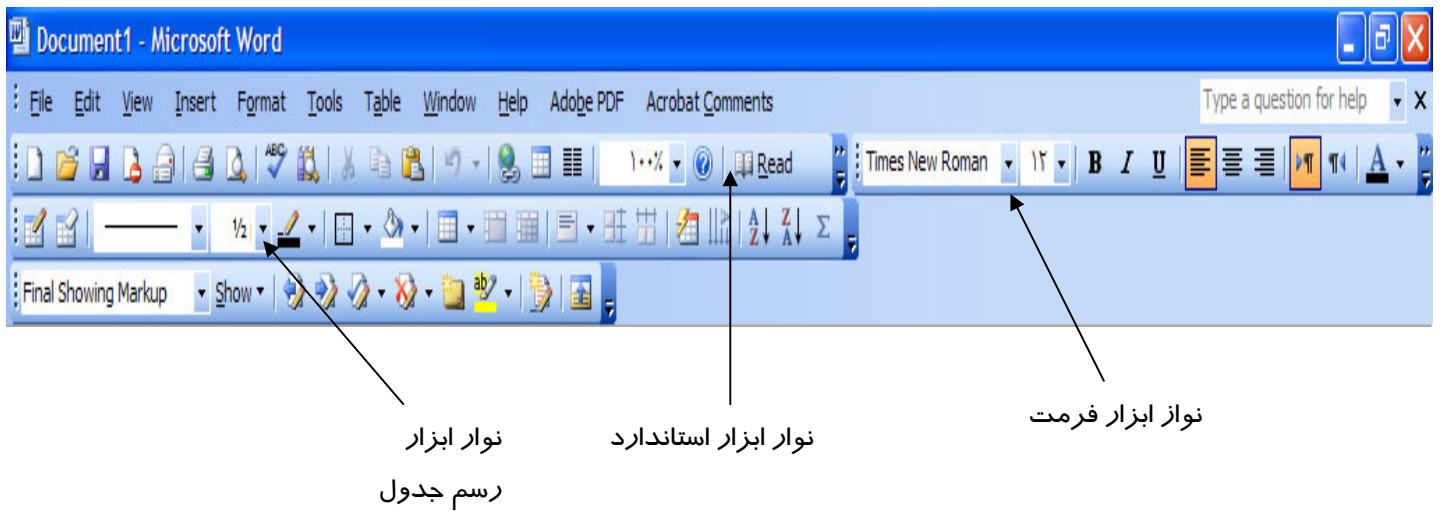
Document1 - Microsoft Word

File Edit View Insert Format Tools Table Window Help Adobe PDF Acrobat Comments

Type a question for help

۱۰۰% Read

Times New Roman ۱۲ B I U

½

Final Showing Markup Show

نواز ابزار فرمت

نوار ابزار استاندارد

نوار ابزار
رسم جدول